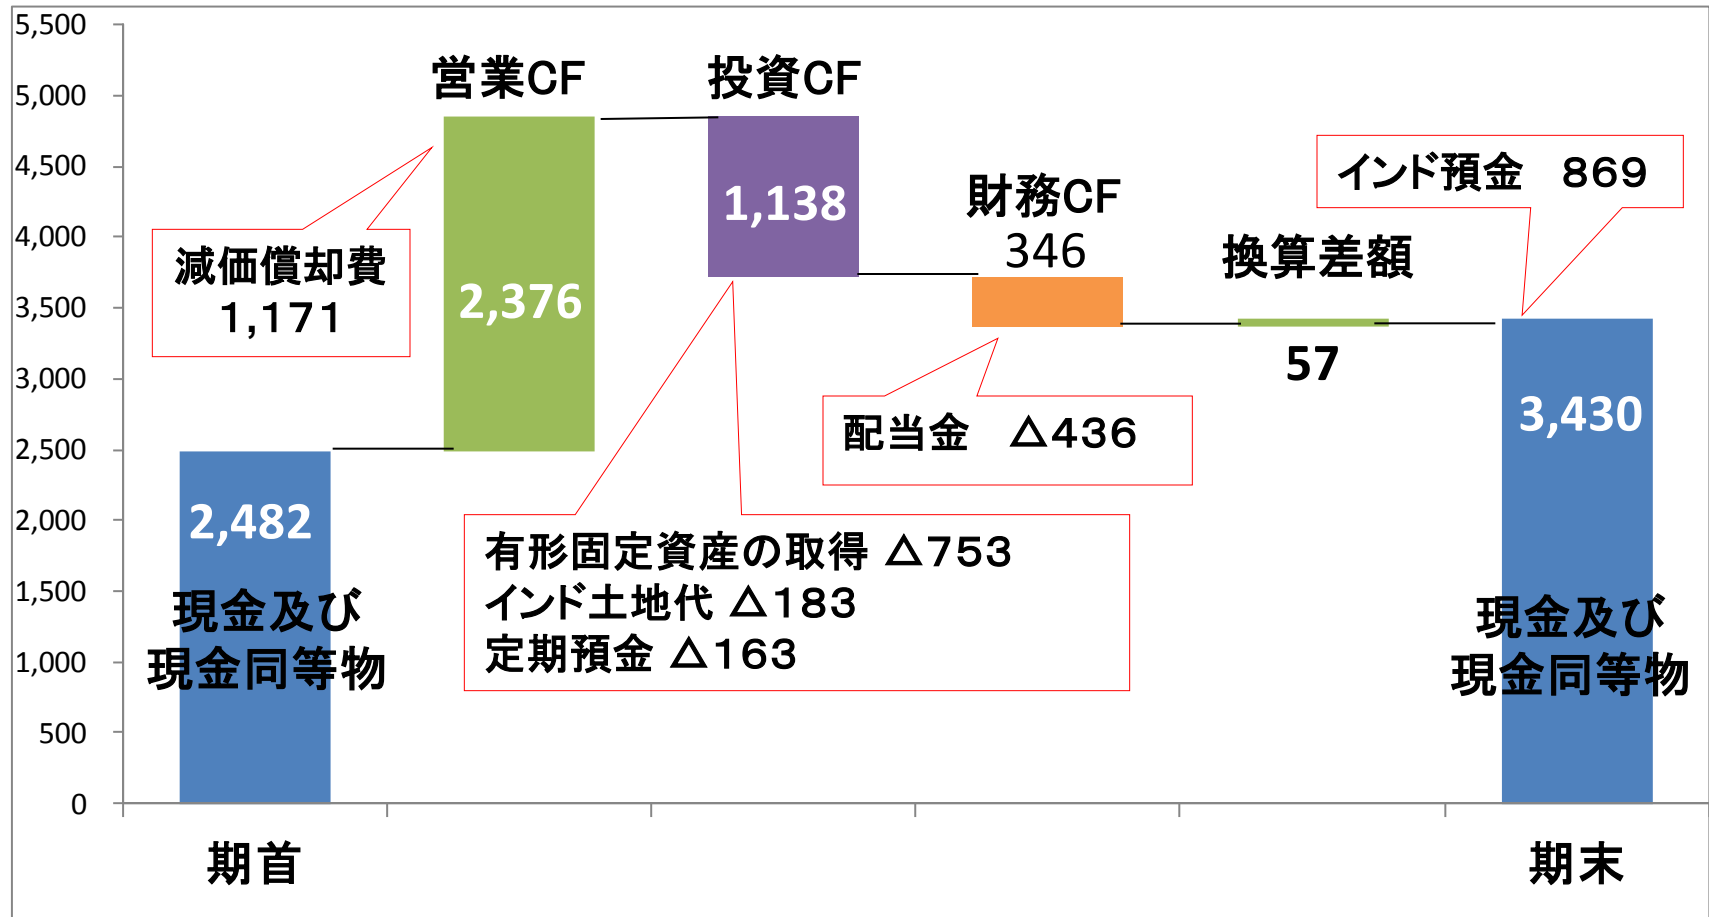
5,500
5,000
4,500
4,000
3,500
3,000
2,500
2,000
1,500
1,000
500
0

営業CF
投資CF
財務CF
346
換算差額
インド預金　869

減価償却費
1,171

2,376
1,138

配当金　△436

57

2,482
現金及び
現金同等物

有形固定資産の取得 △753
インド土地代 △183
定期預金 △163

3,430
現金及び
現金同等物

期首
期末